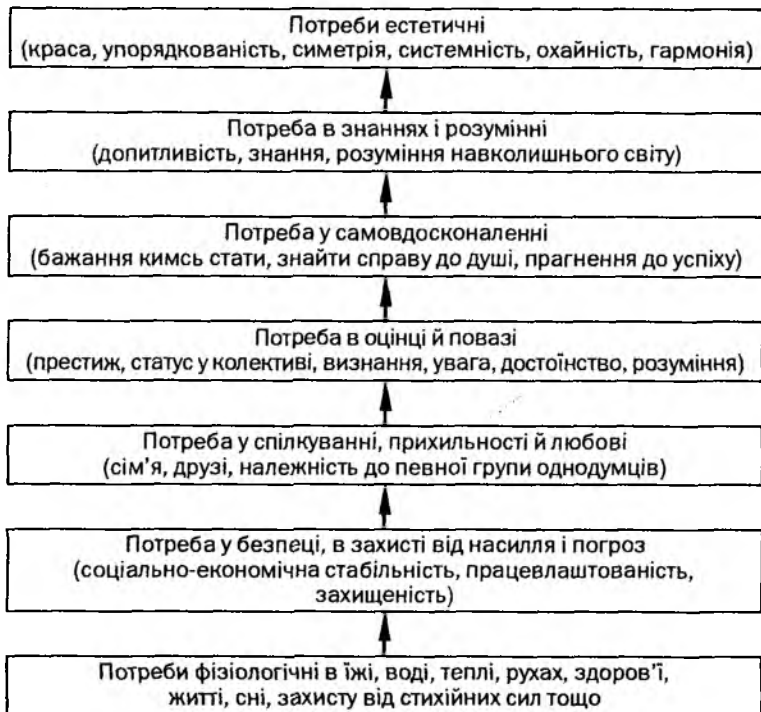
Потреби естетичні
(краса, упорядкованість, симетрія, системність, охайність, гармонія)

Потреба в знаннях і розумінні
(допитливість, знання, розуміння навколишнього світу)

Потреба у самовдосконаленні
(бажання кимсь стати, знайти справу до душі, прагнення до успіху)

Потреба в оцінці й повазі
(престиж, статус у колективі, визнання, увага, достоїнство, розуміння)

Потреба у спілкуванні, прихильності й любові
(сім'я, друзі, належність до певної групи однодумців)

Потреба у безпеці, в захисті від насилля і погроз
(соціально-економічна стабільність, працевлаштованість, захищеність)

Потреби фізіологічні в їжі, воді, теплі, рухах, здоров'ї, житті, сні, захисту від стихійних сил тощо